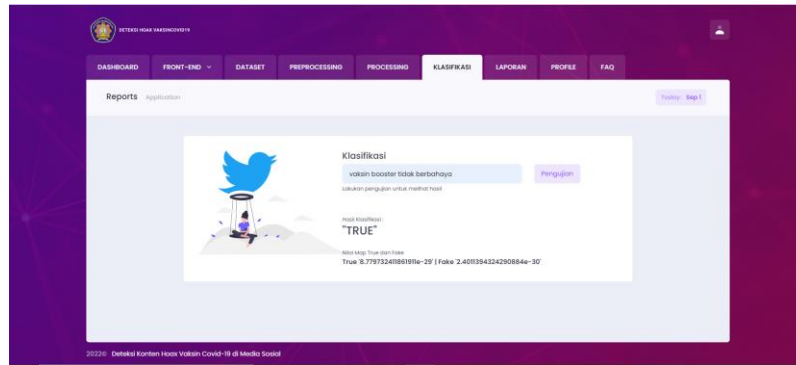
DETEKSI HOAX VAKSINCOVID19

DASHBOARD FRONT-END DATASET PREPROCESSING PROCESSING KLASIFIKASI LAPORAN PROFILE FAQ

Reports Application

Today: Sep 1

Klasifikasi

vaksin booster tidak berbahaya

Pengujian

Lakukan pengujian untuk melihat hasil

Hasil Klasifikasi :

"TRUE"

Nilai Map True dan Fake

True '8.779732411861911e-29' | Fake '2.4011394324290884e-30'

2022© Deteksi Konten Hoax Vaksin Covid-19 di Media Sosial